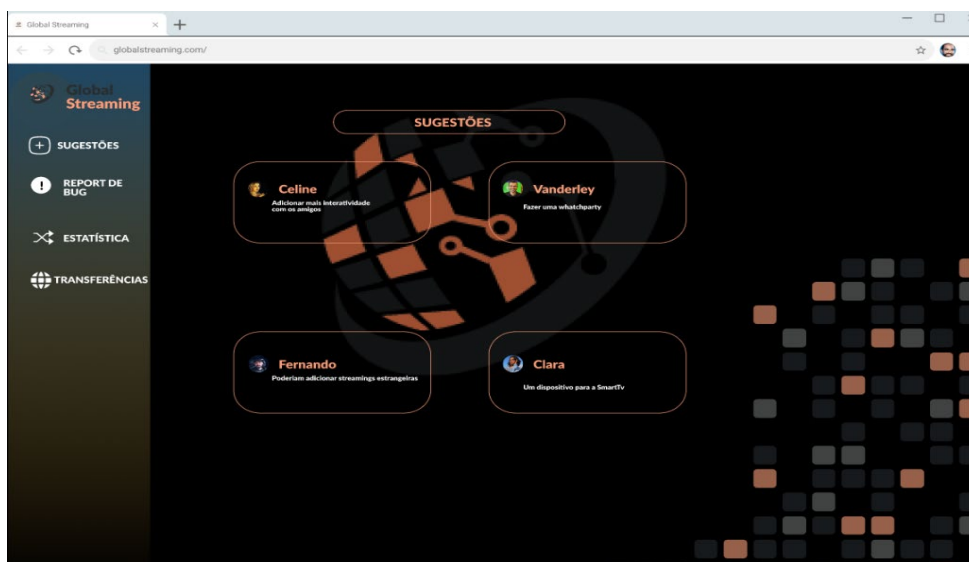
Global Streaming ×
+
globalstreaming.com/

Global Streaming

SUGESTÕES

REPORT DE BUG

ESTATÍSTICA

TRANSFERÊNCIAS

SUGESTÕES

Celine
Adicionar mais interatividade com os amigos

Vanderley
Fazer uma whatchparty

Fernando
Poderiam adicionar streamings estrangeiras

Clara
Um dispositivo para a SmartTv